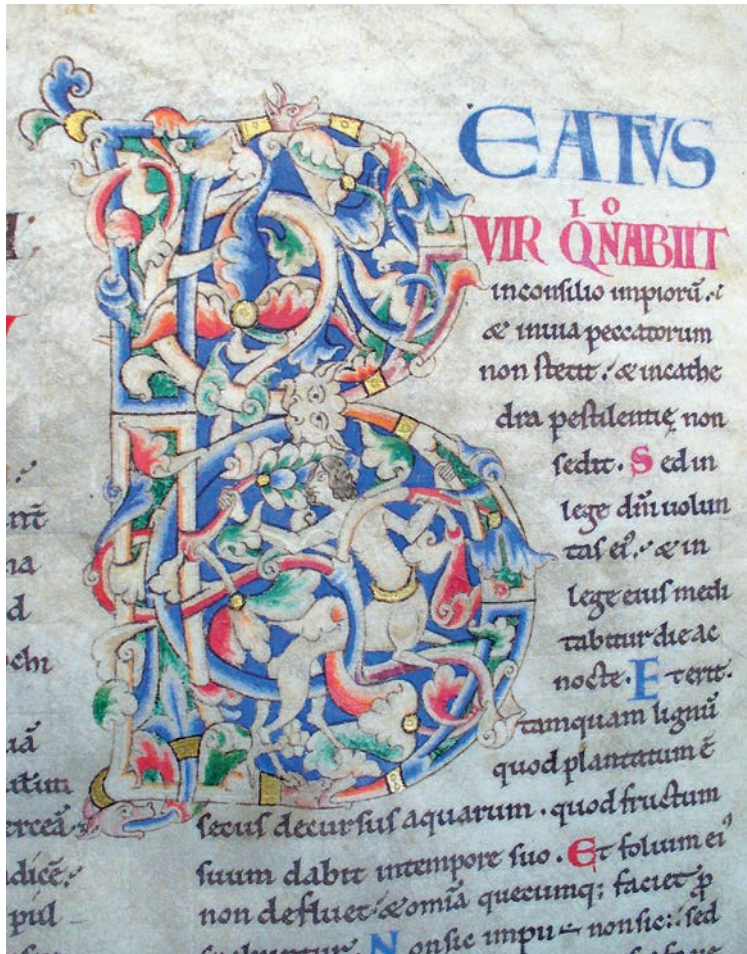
EATUS
VIR Q̄ NABIIT
inconsilio impiorū . 
& inuia peccatorum
non stetit . & incathe
dra pestilentię non
sedit . Sed in
lege dn̄i uolun
tas ei' . & in
lege eius medi
tabitur die ac
nocte . Et erit .
tamquam lignū
quod plantatum ē
secus decursus aquarum . quod fructum
suum dabit in tempore suo . Et folium ei'
non defluet . & omīa quecumq; faciet p̄
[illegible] . Non sic impii . non sic . sed